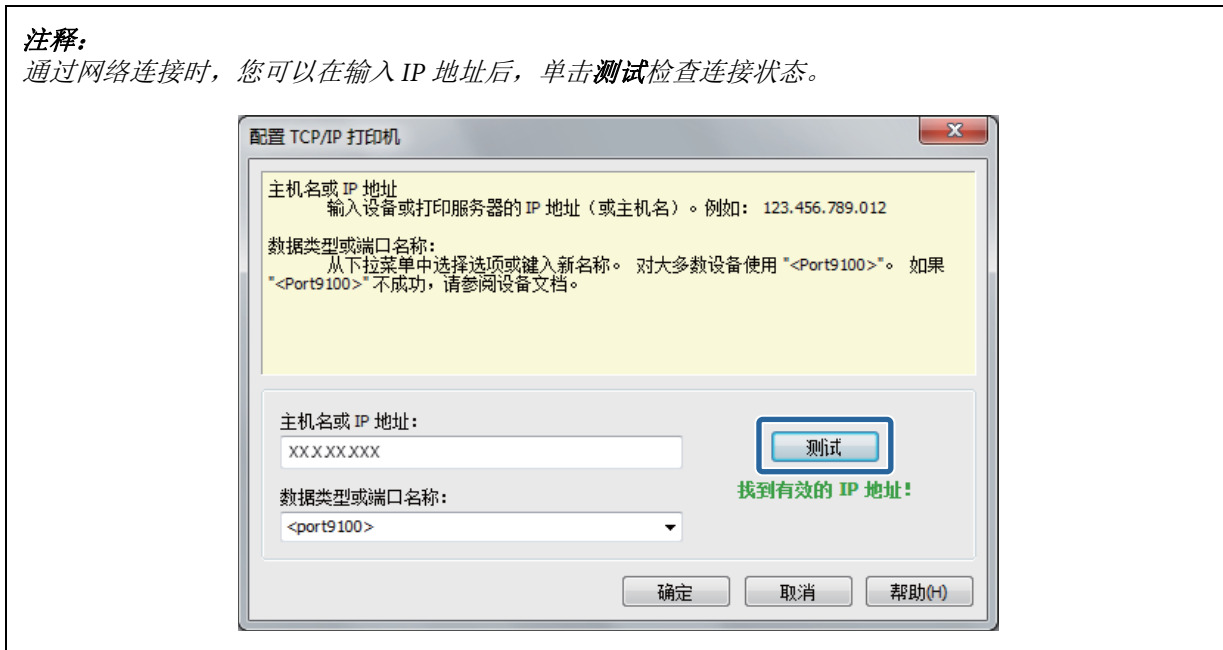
注释：
通过网络连接时，您可以在输入 IP 地址后，单击测试检查连接状态。

配置 TCP/IP 打印机

主机名或 IP 地址
输入设备或打印服务器的 IP 地址（或主机名）。例如：123.456.789.012

数据类型或端口名称：
从下拉菜单中选择选项或键入新名称。 对大多数设备使用 "<Port9100>"。 如果 "<Port9100>" 不成功，请参阅设备文档。

主机名或 IP 地址：
XX.X.XX.XXX

测试

找到有效的 IP 地址！

数据类型或端口名称：
<port9100>

确定 取消 帮助(H)